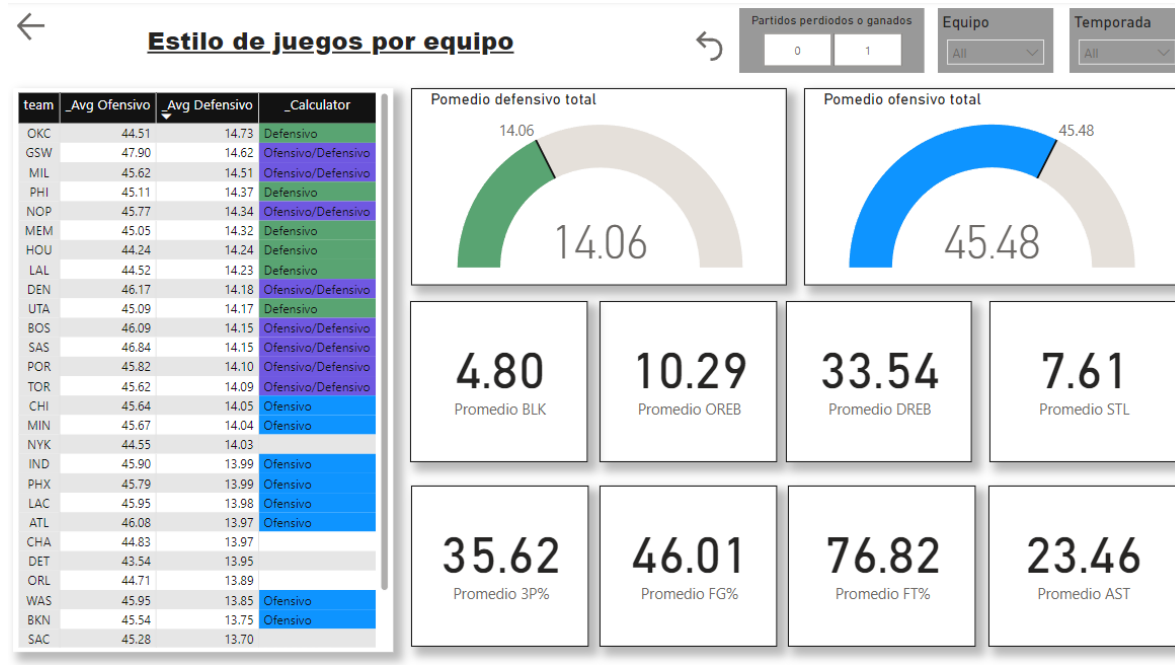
Estilo de juegos por equipo

Partidos perdiodos o ganados
0
1

Equipo
All

Temporada
All

| team | _Avg Ofensivo | _Avg Defensivo | _Calculator |
|---|---|---|---|
| OKC | 44.51 | 14.73 | Defensivo |
| GSW | 47.90 | 14.62 | Ofensivo/Defensivo |
| MIL | 45.62 | 14.51 | Ofensivo/Defensivo |
| PHI | 45.11 | 14.37 | Defensivo |
| NOP | 45.77 | 14.34 | Ofensivo/Defensivo |
| MEM | 45.05 | 14.32 | Defensivo |
| HOU | 44.24 | 14.24 | Defensivo |
| LAL | 44.52 | 14.23 | Defensivo |
| DEN | 46.17 | 14.18 | Ofensivo/Defensivo |
| UTA | 45.09 | 14.17 | Defensivo |
| BOS | 46.09 | 14.15 | Ofensivo/Defensivo |
| SAS | 46.84 | 14.15 | Ofensivo/Defensivo |
| POR | 45.82 | 14.10 | Ofensivo/Defensivo |
| TOR | 45.62 | 14.09 | Ofensivo/Defensivo |
| CHI | 45.64 | 14.05 | Ofensivo |
| MIN | 45.67 | 14.04 | Ofensivo |
| NYK | 44.55 | 14.03 | |
| IND | 45.90 | 13.99 | Ofensivo |
| PHX | 45.79 | 13.99 | Ofensivo |
| LAC | 45.95 | 13.98 | Ofensivo |
| ATL | 46.08 | 13.97 | Ofensivo |
| CHA | 44.83 | 13.97 | |
| DET | 43.54 | 13.95 | |
| ORL | 44.71 | 13.89 | |
| WAS | 45.95 | 13.85 | Ofensivo |
| BKN | 45.54 | 13.75 | Ofensivo |
| SAC | 45.28 | 13.70 | |

Pomedio defensivo total
14.06
14.06

Pomedio ofensivo total
45.48
45.48

4.80
Promedio BLK

10.29
Promedio OREB

33.54
Promedio DREB

7.61
Promedio STL

35.62
Promedio 3P%

46.01
Promedio FG%

76.82
Promedio FT%

23.46
Promedio AST